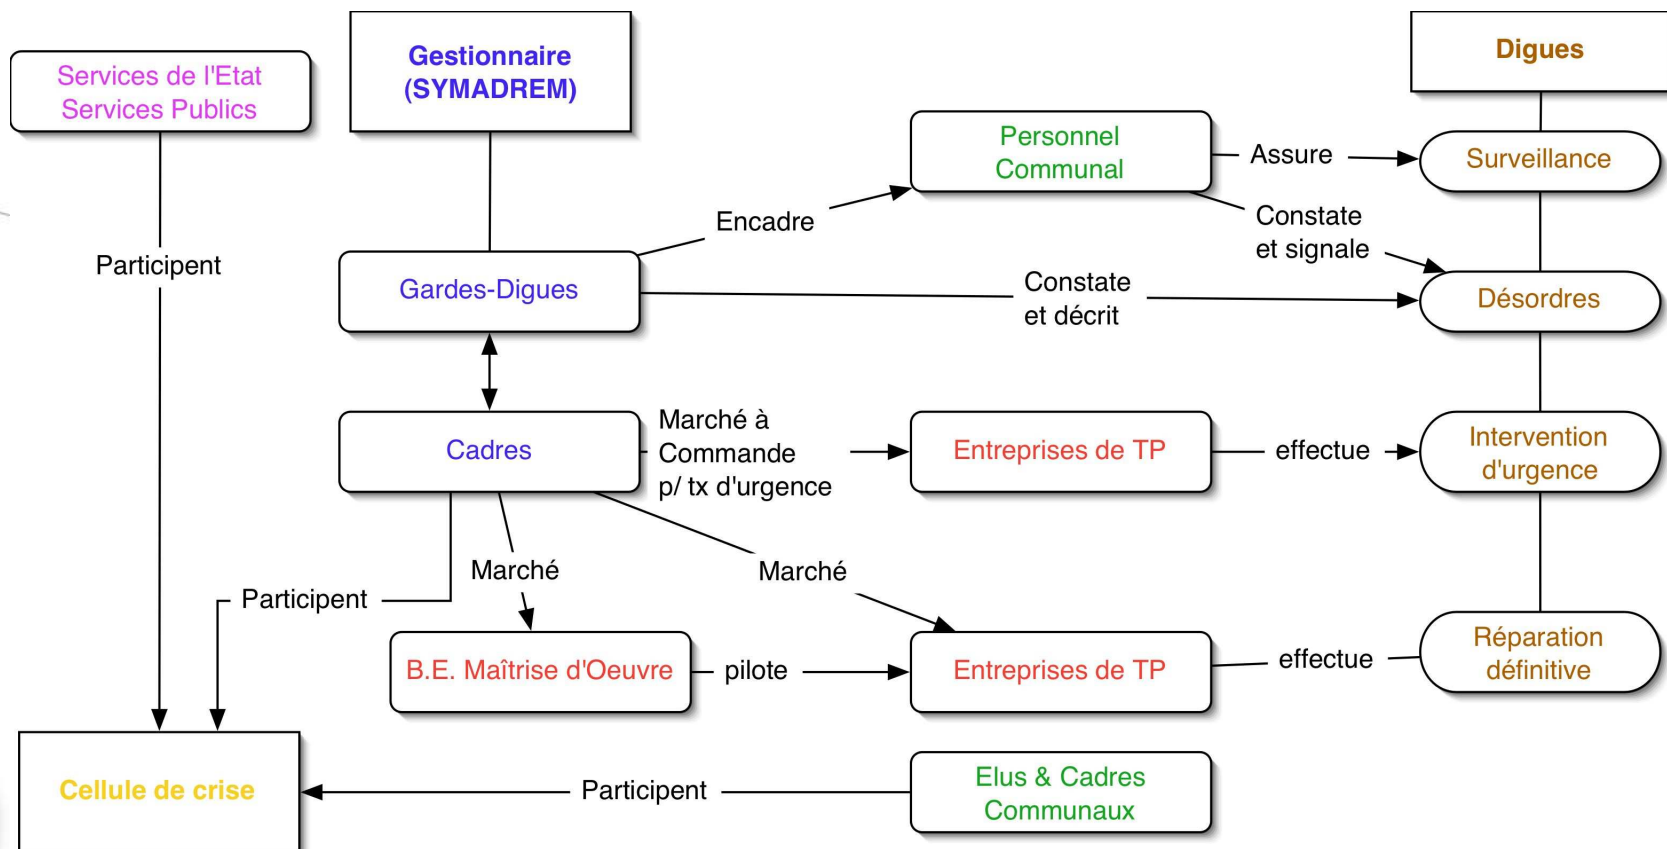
Services de l'Etat
Services Publics

Gestionnaire
(SYMADREM)

Digues

Personnel
Communal

Assure

Surveillance

Encadre

Constate
et signale

Participent

Gardes-Digues

Constate
et décrit

Désordres

Cadres

Marché à
Commande
p/ tx d'urgence

Entreprises de TP

effectue

Intervention
d'urgence

Marché

Marché

Participent

B.E. Maîtrise d'Oeuvre

pilote

Entreprises de TP

effectue

Réparation
définitive

Cellule de crise

Participent

Elus & Cadres
Communaux